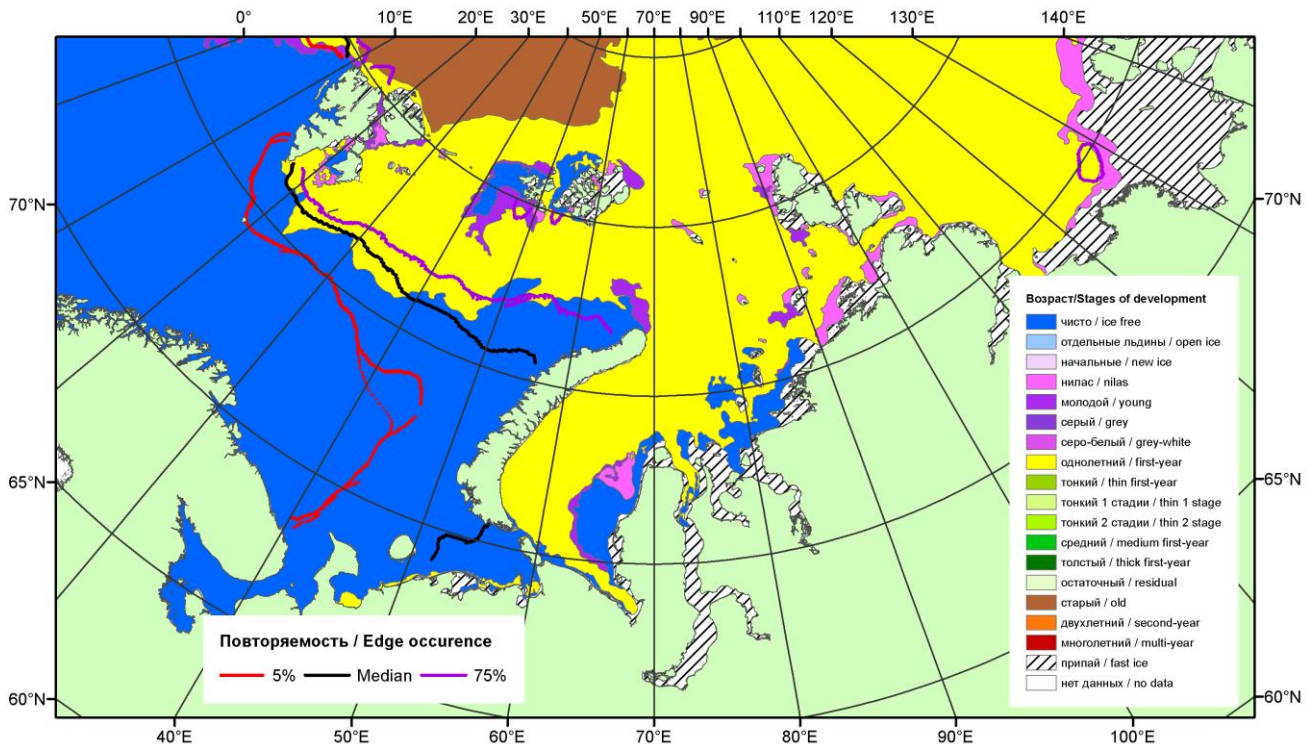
0° 10°E 20°E 30°E 50°E 70°E 90°E 110°E 120°E 130°E 140°E

70°N 70°N

65°N 65°N

60°N 60°N

40°E 50°E 60°E 70°E 80°E 90°E 100°E

Возраст/Stages of development
чисто / ice free
отдельные льдины / open ice
начальные / new ice
нилас / nilas
молодой / young
серый / grey
серо-белый / grey-white
однолетний / first-year
тонкий / thin first-year
тонкий 1 стадии / thin 1 stage
тонкий 2 стадии / thin 2 stage
средний / medium first-year
толстый / thick first-year
остаточный / residual
старый / old
двухлетний / second-year
многолетний / multi-year
припай / fast ice
нет данных / no data

Повторяемость / Edge occurence
5% Median 75%